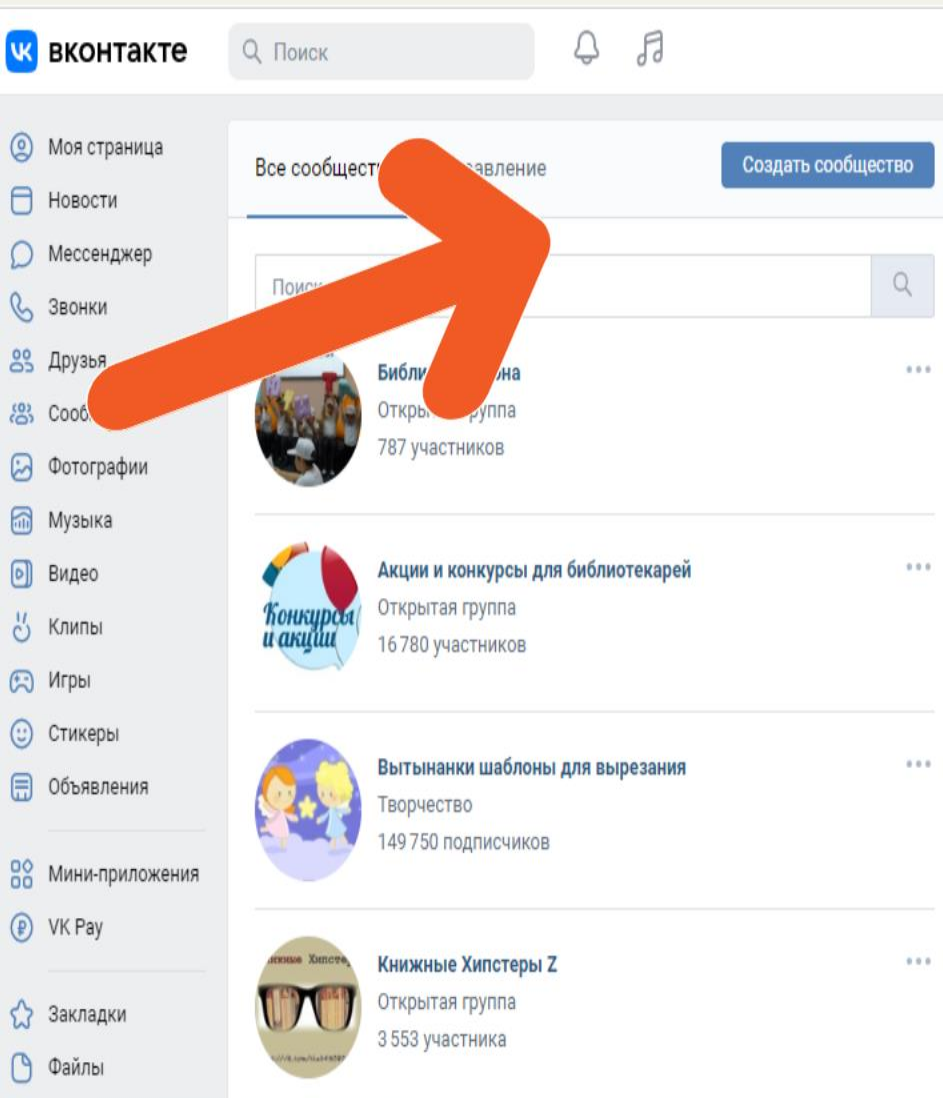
вконтакте

Поиск

Моя страница
Новости
Мессенджер
Звонки
Друзья
Сооб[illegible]
Фотографии
Музыка
Видео
Клипы
Игры
Стикеры
Объявления
Мини-приложения
VK Pay
Закладки
Файлы

Все сообщест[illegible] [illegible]авление

Создать сообщество

Поис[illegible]

Библи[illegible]на
Откры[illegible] группа
787 участников

Акции и конкурсы для библиотекарей
Открытая группа
16 780 участников

Конкурсы и акции

Вытынанки шаблоны для вырезания
Творчество
149 750 подписчиков

Книжные Хипстеры Z
Открытая группа
3 553 участника

Книжные Хипстеры